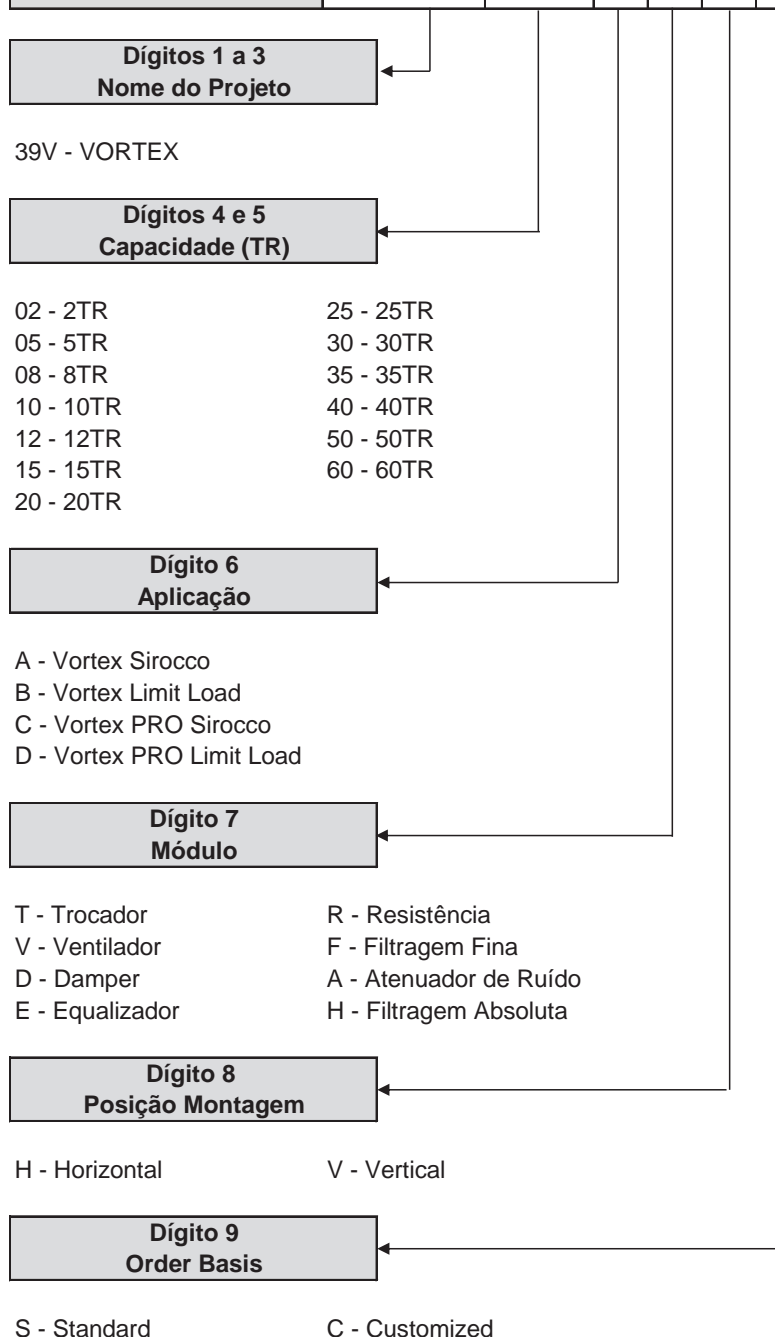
Dígitos 1 a 3
Nome do Projeto

39V - VORTEX

Dígitos 4 e 5
Capacidade (TR)

02 - 2TR
05 - 5TR
08 - 8TR
10 - 10TR
12 - 12TR
15 - 15TR
20 - 20TR

25 - 25TR
30 - 30TR
35 - 35TR
40 - 40TR
50 - 50TR
60 - 60TR

Dígito 6
Aplicação

A - Vortex Sirocco
B - Vortex Limit Load
C - Vortex PRO Sirocco
D - Vortex PRO Limit Load

Dígito 7
Módulo

T - Trocador
V - Ventilador
D - Damper
E - Equalizador

R - Resistência
F - Filtragem Fina
A - Atenuador de Ruído
H - Filtragem Absoluta

Dígito 8
Posição Montagem

H - Horizontal

V - Vertical

Dígito 9
Order Basis

S - Standard

C - Customized